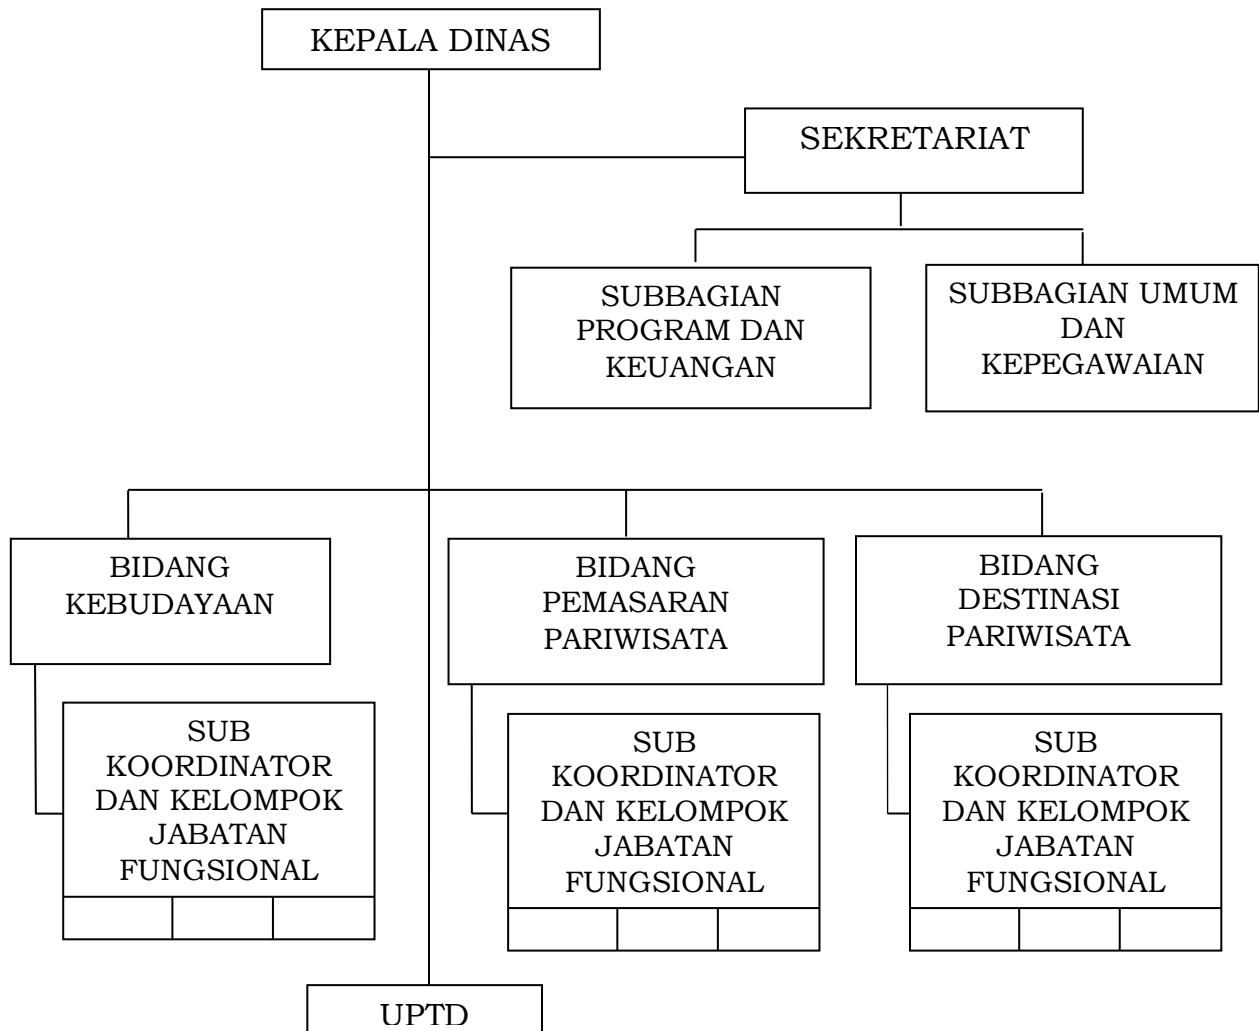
KEPALA DINAS

SEKRETARIAT

SUBBAGIAN PROGRAM DAN KEUANGAN

SUBBAGIAN UMUM DAN KEPEGAWAIAN

BIDANG KEBUDAYAAN

SUB KOORDINATOR DAN KELOMPOK JABATAN FUNGSIONAL

BIDANG PEMASARAN PARIWISATA

SUB KOORDINATOR DAN KELOMPOK JABATAN FUNGSIONAL

BIDANG DESTINASI PARIWISATA

SUB KOORDINATOR DAN KELOMPOK JABATAN FUNGSIONAL

UPTD